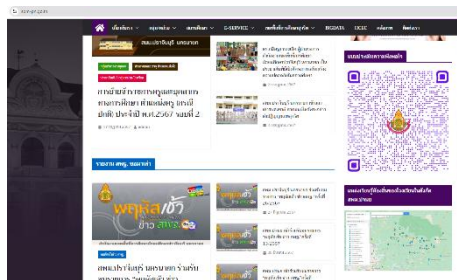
sesa.go.th

หน้าแรก | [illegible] | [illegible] | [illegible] | E-SERVICE | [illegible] | BIGDATA | UCEC | ค้นหา | ติดต่อเรา

สพม.ปราจีนบุรี นครนายก

การนำเข้าการทดลองคุณสมบัติการเลื่อนตำแหน่ง ครู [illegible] ประจำปี พ.ศ.2567 ครั้งที่ 2

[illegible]

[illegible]

ระบบร้องเรียนร้องทุกข์

รายงาน สพฐ. ขอนแก่น

พฤหัส ข่าว สพม.

สพม.ปราจีนบุรี นครนายก ร่วมรับ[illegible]

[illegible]